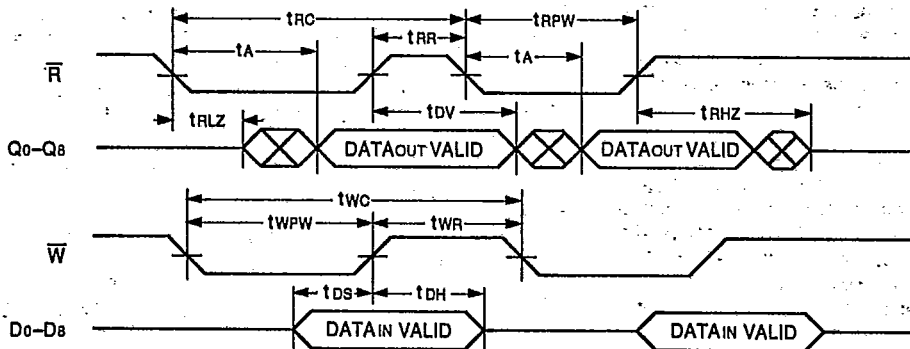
$t_{RC}$

$t_{RPW}$

$t_A$

$t_{RR}$

$t_A$

$\overline{R}$

$t_{RLZ}$

$t_{DV}$

$t_{RHZ}$

$Q_0$–$Q_8$

$DATA_{OUT}$ VALID

$DATA_{OUT}$ VALID

$t_{WC}$

$t_{WPW}$

$t_{WR}$

$\overline{W}$

$t_{DS}$

$t_{DH}$

$D_0$–$D_8$

$DATA_{IN}$ VALID

$DATA_{IN}$ VALID